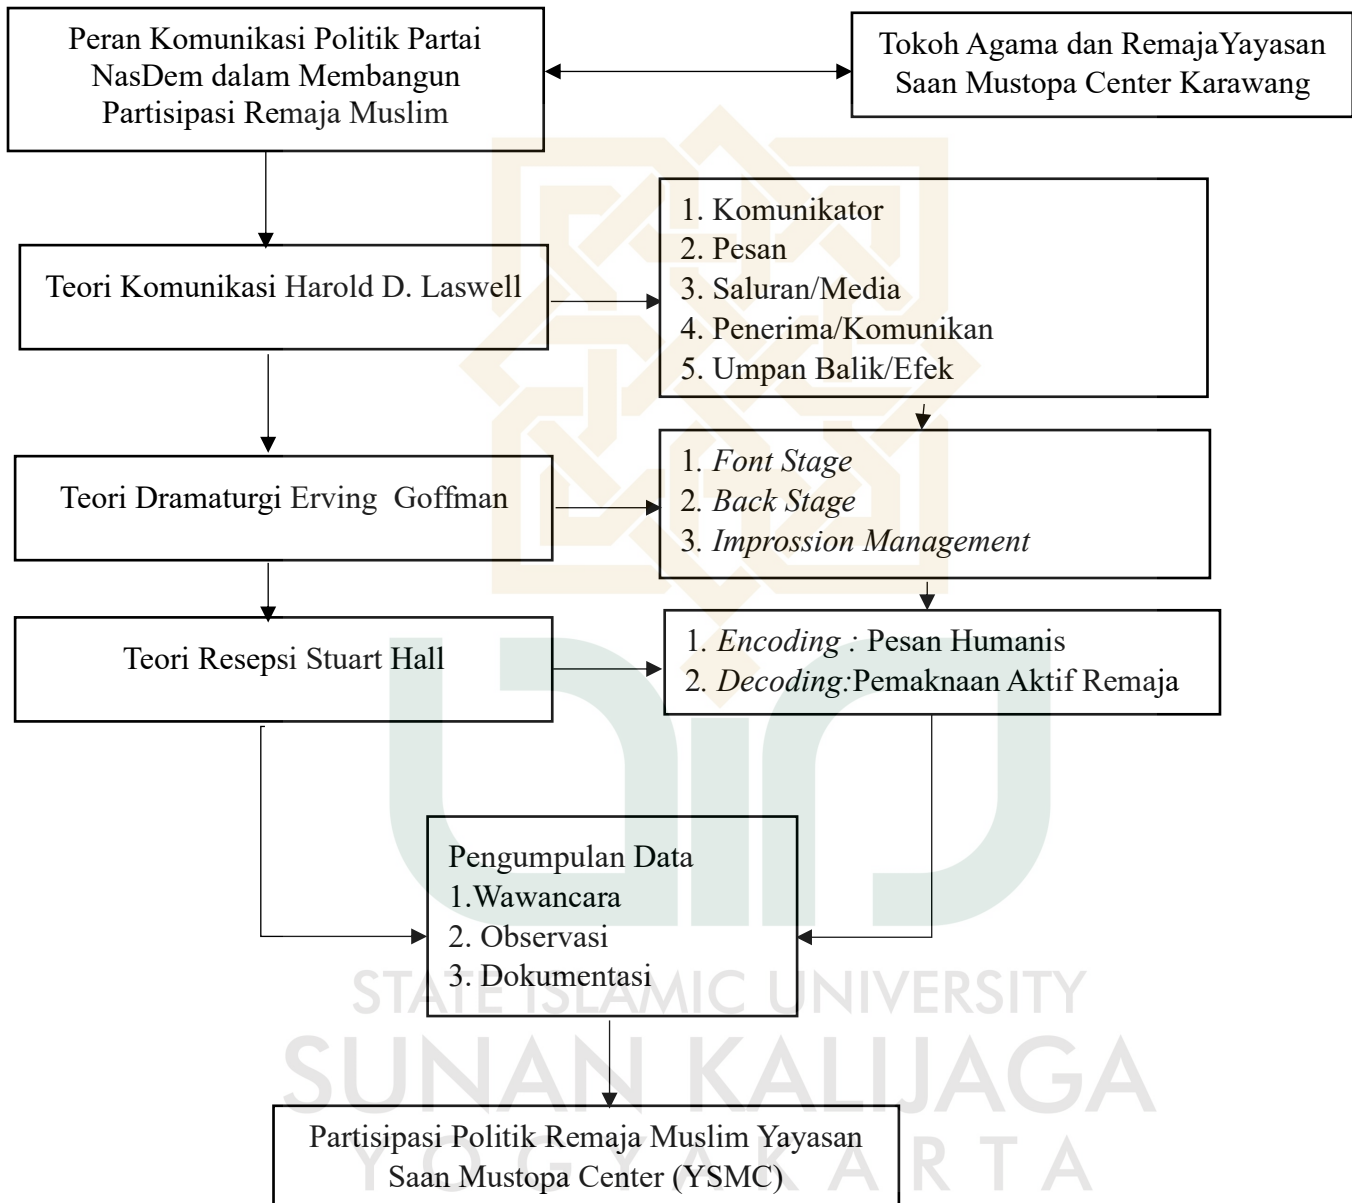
Peran Komunikasi Politik Partai NasDem dalam Membangun Partisipasi Remaja Muslim

Tokoh Agama dan RemajaYayasan Saan Mustopa Center Karawang

Teori Komunikasi Harold D. Laswell

1. Komunikator
2. Pesan
3. Saluran/Media
4. Penerima/Komunikan
5. Umpan Balik/Efek

Teori Dramaturgi Erving Goffman

1. *Font Stage*
2. *Back Stage*
3. *Impression Management*

Teori Resepsi Stuart Hall

1. *Encoding :* Pesan Humanis
2. *Decoding:*Pemaknaan Aktif Remaja

Pengumpulan Data
1.Wawancara
2. Observasi
3. Dokumentasi

Partisipasi Politik Remaja Muslim Yayasan Saan Mustopa Center (YSMC)

STATE ISLAMIC UNIVERSITY
SUNAN KALIJAGA
YOGYAKARTA